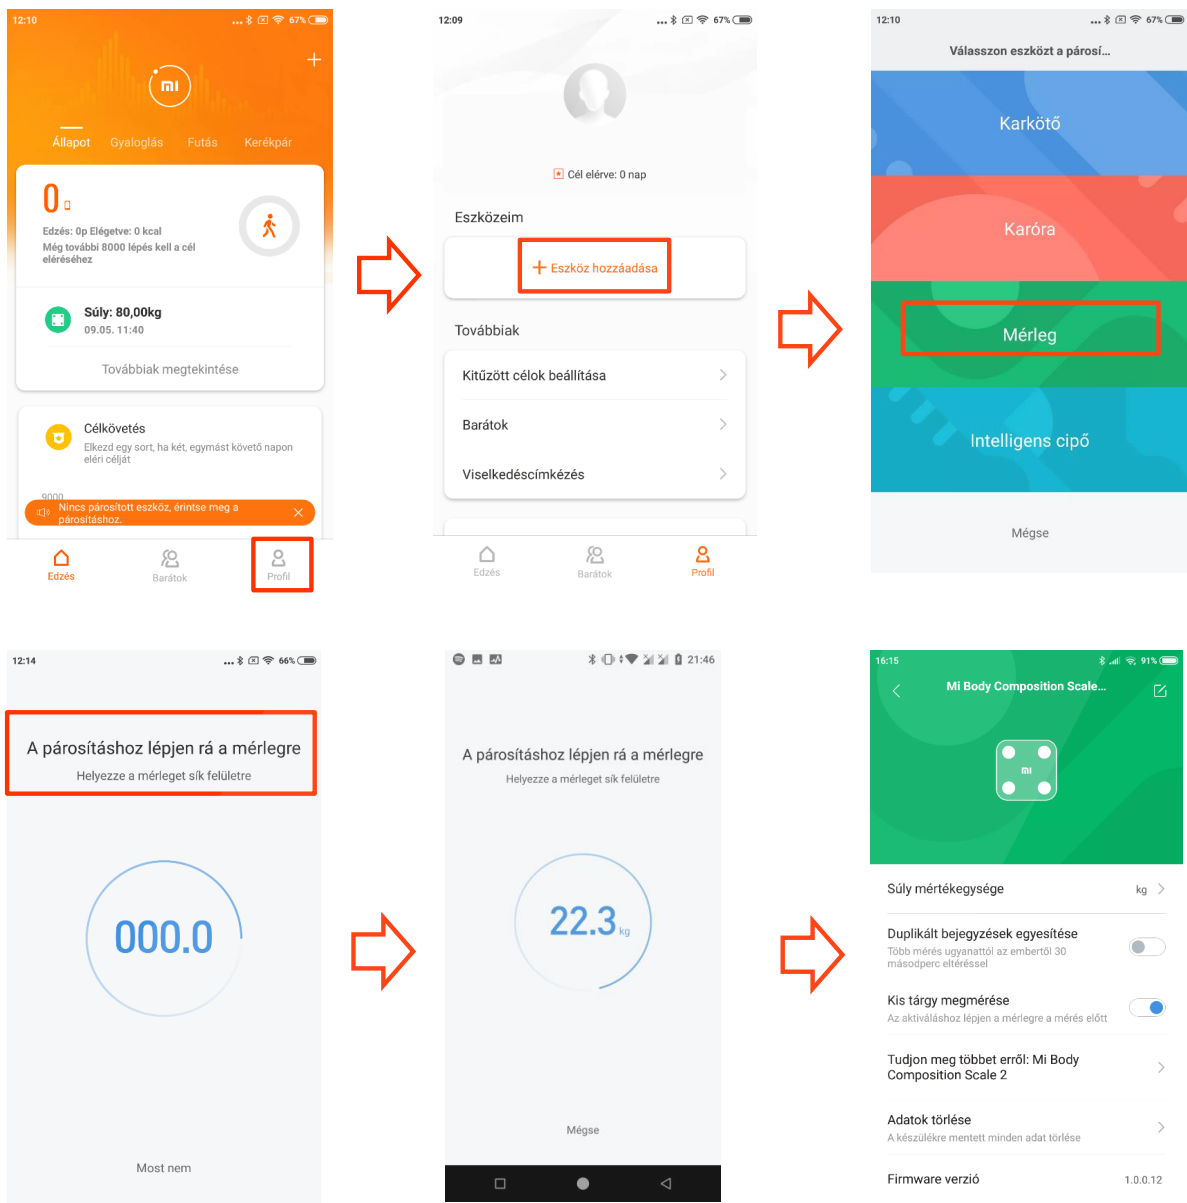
12:10 67%

mi

Állapot Gyaloglás Futás Kerékpár

0 o

Edzés: 0p Elégetve: 0 kcal
Még további 8000 lépés kell a cél eléréséhez

Súly: 80,00kg
09.05. 11:40

Továbbiak megtekintése

Célkövetés
Elkezd egy sort, ha két, egymást követő napon eléri célját

9000

Nincs párosított eszköz, érintse meg a párosításhoz.

Edzés Barátok Profil

12:09 67%

Cél elérve: 0 nap

Eszközeim

+ Eszköz hozzáadása

Továbbiak

Kitűzött célok beállítása

Barátok

Viselkedéscímkézés

Edzés Barátok Profil

12:10 67%

Válasszon eszközt a párosí...

Karkötő

Karóra

Mérleg

Intelligens cipő

Mégse

12:14 66%

A párosításhoz lépjen rá a mérlegre

Helyezze a mérleget sík felületre

000.0

Most nem

21:46

A párosításhoz lépjen rá a mérlegre

Helyezze a mérleget sík felületre

22.3 kg

Mégse

16:15 91%

Mi Body Composition Scale...

mi

Súly mértékegysége kg

Duplikált bejegyzések egyesítése
Több mérés ugyanattól az embertől 30 másodperc eltéréssel

Kis tárgy megmérése
Az aktiváláshoz lépjen a mérlegre a mérés előtt

Tudjon meg többet erről: Mi Body Composition Scale 2

Adatok törlése
A készülékre mentett minden adat törlése

Firmware verzió 1.0.0.12